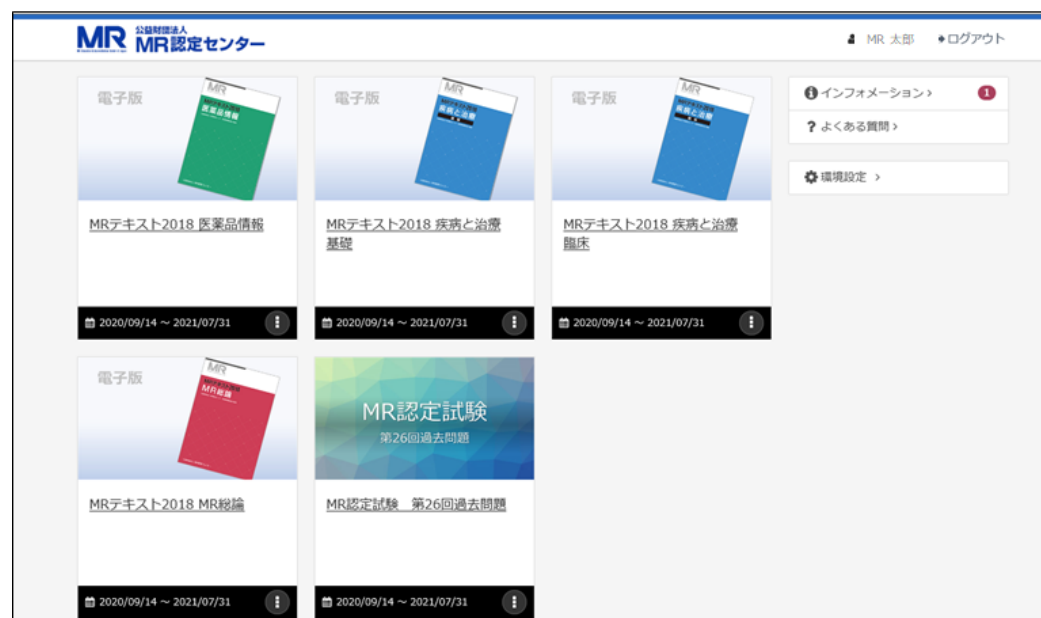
MR 公益財団法人 MR認定センター

MR 太郎 ログアウト

電子版
MR
医薬品情報
MRテキスト2018 医薬品情報
2020/09/14 ~ 2021/07/31

電子版
MR
疾病と治療 基礎
MRテキスト2018 疾病と治療 基礎
2020/09/14 ~ 2021/07/31

電子版
MR
疾病と治療
MRテキスト2018 疾病と治療 臨床
2020/09/14 ~ 2021/07/31

インフォメーション › 1
よくある質問 ›
環境設定 ›

電子版
MR
MR総論
MRテキスト2018 MR総論
2020/09/14 ~ 2021/07/31

MR認定試験
第26回過去問題
MR認定試験　第26回過去問題
2020/09/14 ~ 2021/07/31